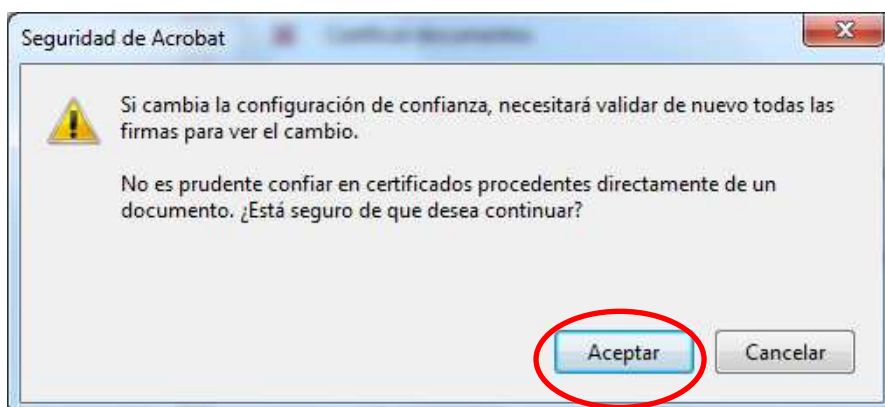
Seguridad de Acrobat

Si cambia la configuración de confianza, necesitará validar de nuevo todas las firmas para ver el cambio.

No es prudente confiar en certificados procedentes directamente de un documento. ¿Está seguro de que desea continuar?

Aceptar

Cancelar